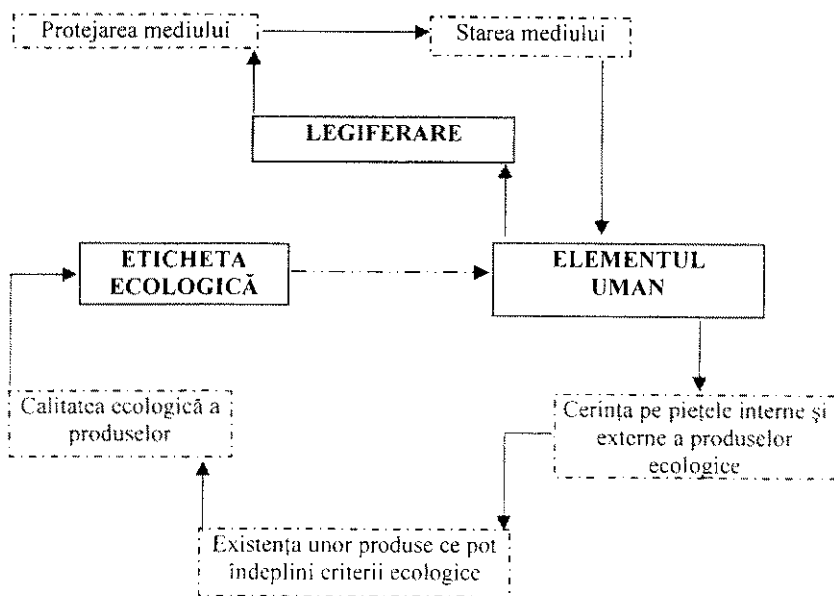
Protejarea mediului

Starea mediului

LEGIFERARE

ETICHETA ECOLOGICĂ

ELEMENTUL UMAN

Calitatea ecologică a produselor

Cerința pe piețele interne și externe a produselor ecologice

Existența unor produse ce pot îndeplini criterii ecologice